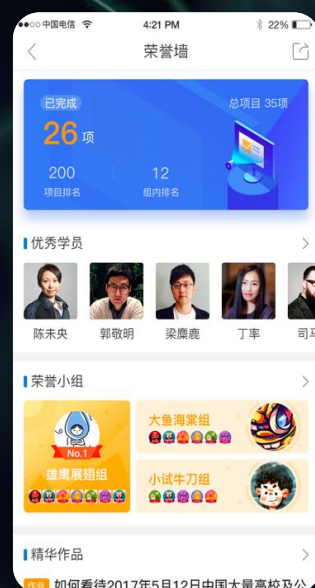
中国电信 4:21 PM 22%

荣誉墙

已完成
26 项
总项目 35项
200
项目排名
12
组内排名

优秀学员
陈未央
郭敬明
梁鹿鹿
丁率
司马

荣誉小组
No.1
雄鹰展翅组
大鱼海棠组
小试牛刀组

精华作品
作业 如何看待2017年5月12日中国大量高校及公